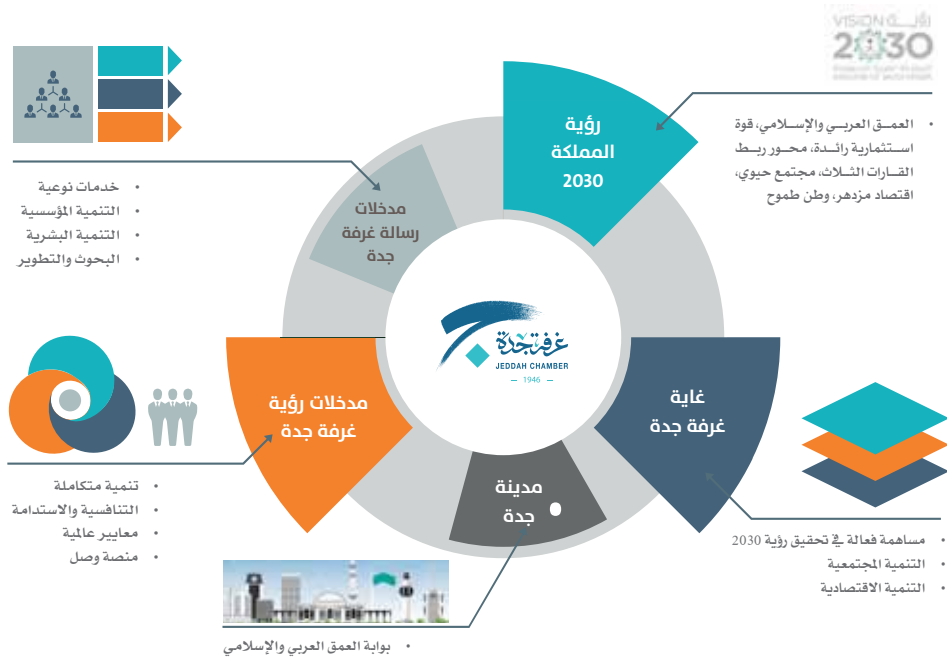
VISION رؤية
2030
المملكة العربية السعودية
KINGDOM OF SAUDI ARABIA

رؤية
المملكة
2030

• العمق العربي والإسلامي، قوة استثمارية رائدة، محور ربط القارات الثلاث، مجتمع حيوي، اقتصاد مزدهر، وطن طموح

مدخلات
رسالة غرفة
جدة

• خدمات نوعية
• التنمية المؤسسية
• التنمية البشرية
• البحوث والتطوير

غرفة جدة
JEDDAH CHAMBER
1946

مدخلات رؤية
غرفة جدة

• تنمية متكاملة
• التنافسية والاستدامة
• معايير عالمية
• منصة وصل

غاية
غرفة جدة

• مساهمة فعالة في تحقيق رؤية 2030
• التنمية المجتمعية
• التنمية الاقتصادية

مدينة
جدة

• بوابة العمق العربي والإسلامي